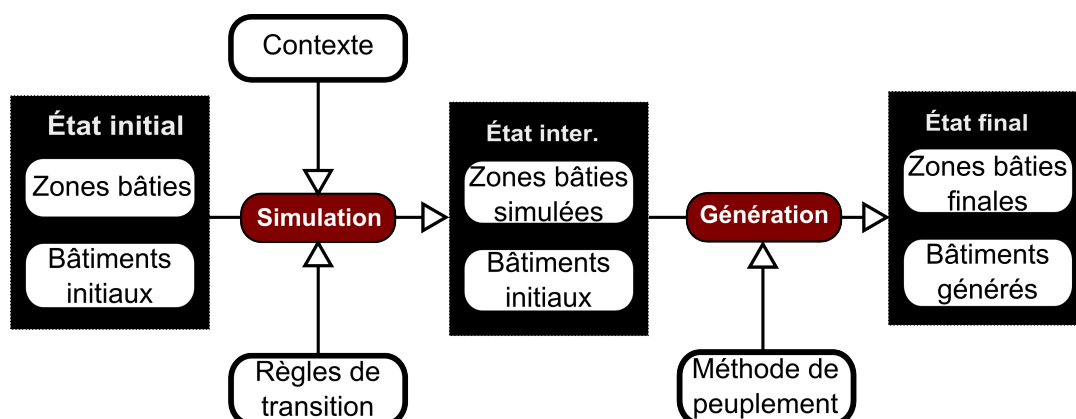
Contexte

État initial

Zones bâties

Bâtiments initiaux

Simulation

Règles de transition

État inter.

Zones bâties simulées

Bâtiments initiaux

Génération

Méthode de peuplement

État final

Zones bâties finales

Bâtiments générés